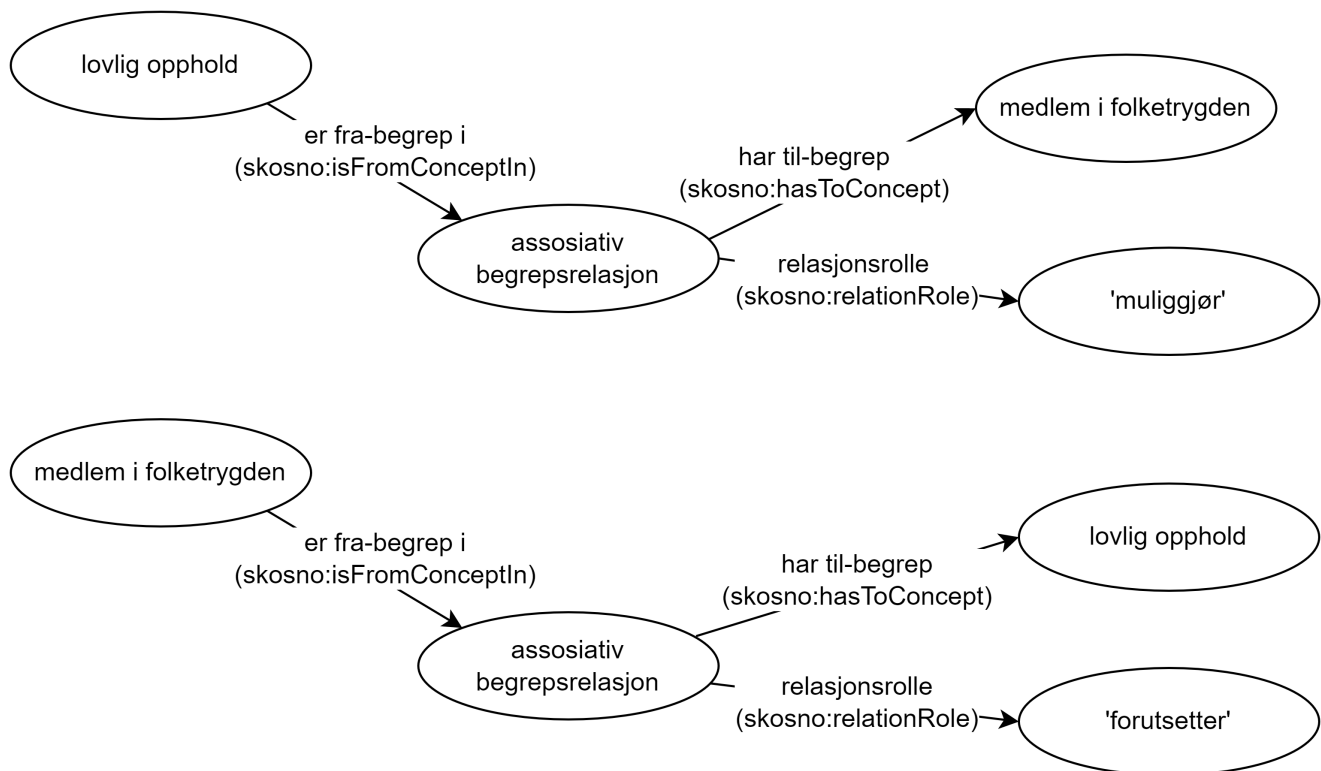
lovlig opphold

er fra-begrep i
(skosno:isFromConceptIn)

assosiativ
begrepsrelasjon

har til-begrep
(skosno:hasToConcept)

medlem i folketrygden

relasjonsrolle
(skosno:relationRole)

'muliggjør'

medlem i folketrygden

er fra-begrep i
(skosno:isFromConceptIn)

assosiativ
begrepsrelasjon

har til-begrep
(skosno:hasToConcept)

lovlig opphold

relasjonsrolle
(skosno:relationRole)

'forutsetter'